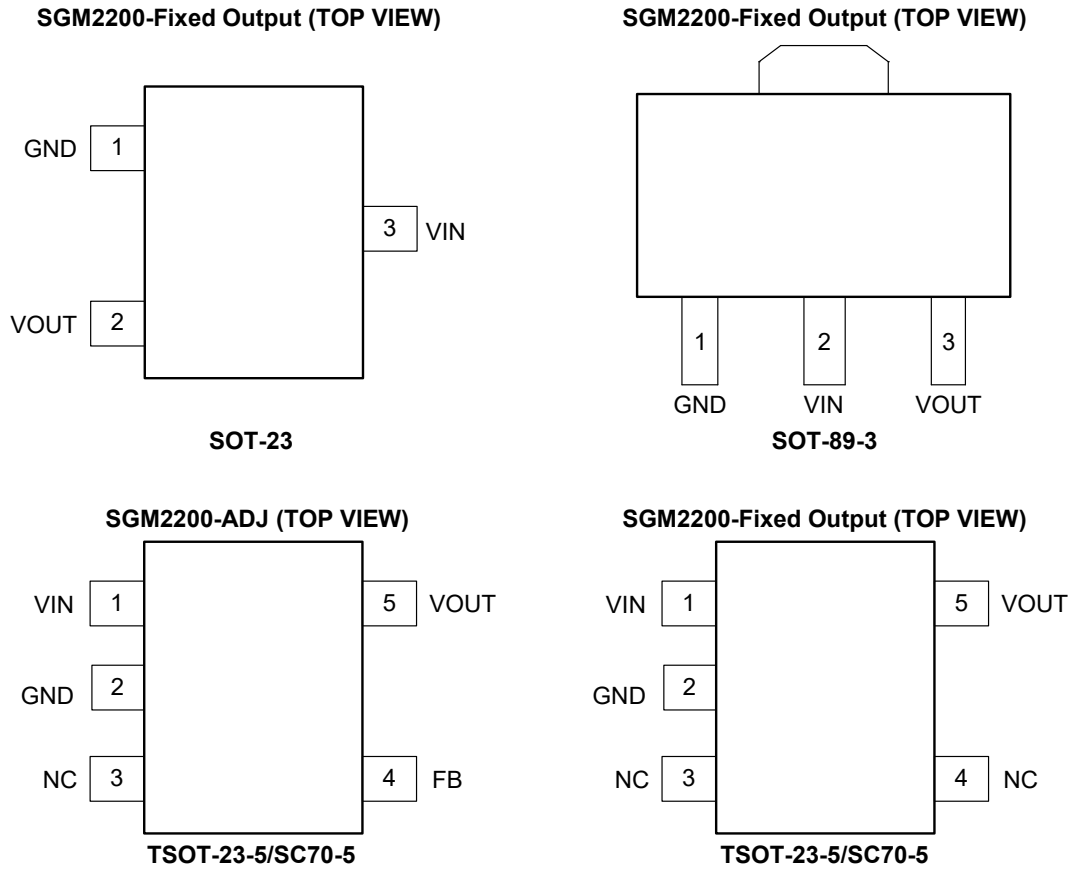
SGM2200-Fixed Output (TOP VIEW)

GND 1
VOUT 2
3 VIN

SOT-23

SGM2200-Fixed Output (TOP VIEW)

1 2 3
GND VIN VOUT

SOT-89-3

SGM2200-ADJ (TOP VIEW)

VIN 1
GND 2
NC 3
5 VOUT
4 FB

TSOT-23-5/SC70-5

SGM2200-Fixed Output (TOP VIEW)

VIN 1
GND 2
NC 3
5 VOUT
4 NC

TSOT-23-5/SC70-5